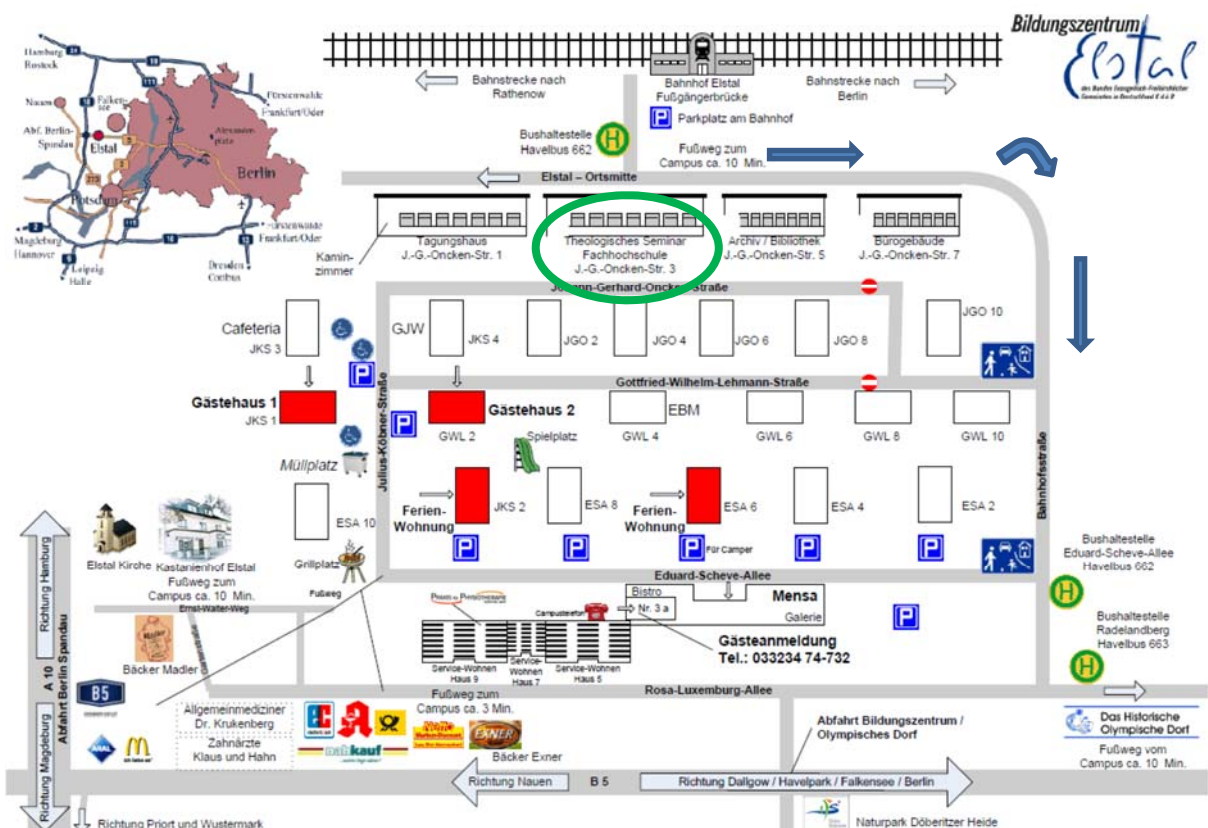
Bildungszentrum Elstal

Hamburg Rostock
Nauen
Abf. Berlin-Spandau
Elstal
Potsdam
Berlin
Fürstenwalde Frankfurt/Oder
Magdeburg Hannover
Leipzig Halle
Dresden Cottbus

Bahnstrecke nach Rathenow
Bahnhof Elstal Fußgängerbrücke
Bahnstrecke nach Berlin
P Parkplatz am Bahnhof
Bushaltestelle Havelbus 662
Fußweg zum Campus ca. 10 Min.
Elstal – Ortsmitte

Tagungshaus J.-G.-Oncken-Str. 1
Kaminzimmer
Theologisches Seminar Fachhochschule J.-G.-Oncken-Str. 3
Archiv / Bibliothek J.-G.-Oncken-Str. 5
Bürogebäude J.-G.-Oncken-Str. 7

Johann-Gerhard-Oncken-Straße
Cafeteria JKS 3
GJW
JKS 4
JGO 2
JGO 4
JGO 6
JGO 8
JGO 10
Gottfried-Wilhelm-Lehmann-Straße
Gästehaus 1 JKS 1
Gästehaus 2
GWL 2
EBM
Spielplatz
GWL 4
GWL 6
GWL 8
GWL 10
Müllplatz
Julius-Köbner-Straße
Bahnhofsstraße
Ferien-Wohnung
JKS 2
ESA 8
Ferien-Wohnung
ESA 6
ESA 4
ESA 2
ESA 10
Grillplatz
Für Camper
Elstal Kirche
Kastanienhof Elstal Fußweg zum Campus ca. 10 Min.
Ernst-Walter-Weg
Fußweg
Eduard-Scheve-Allee
Bushaltestelle Eduard-Scheve-Allee Havelbus 662
Bistro
Nr. 3 a
Mensa
Galerie
Campustelefon
Gästeanmeldung
Tel.: 033234 74-732
Service-Wohnen Haus 9
Service-Wohnen Haus 7
Service-Wohnen Haus 5
Bushaltestelle Radelandberg Havelbus 663
Bäcker Madler
Richtung Hamburg
A 10
Abfahrt Berlin Spandau
Richtung Magdeburg
B5
Rosa-Luxemburg-Allee
Fußweg zum Campus ca. 3 Min.
Allgemeinmediziner Dr. Krukenberg
Zahnärzte Klaus und Hahn
Bäcker Exner
Abfahrt Bildungszentrum / Olympisches Dorf
Das Historische Olympische Dorf
Fußweg vom Campus ca. 10 Min.
Richtung Nauen
B 5
Richtung Dallgow / Havelpark / Falkensee / Berlin
Richtung Priort und Wustermark
Naturpark Döberitzer Heide